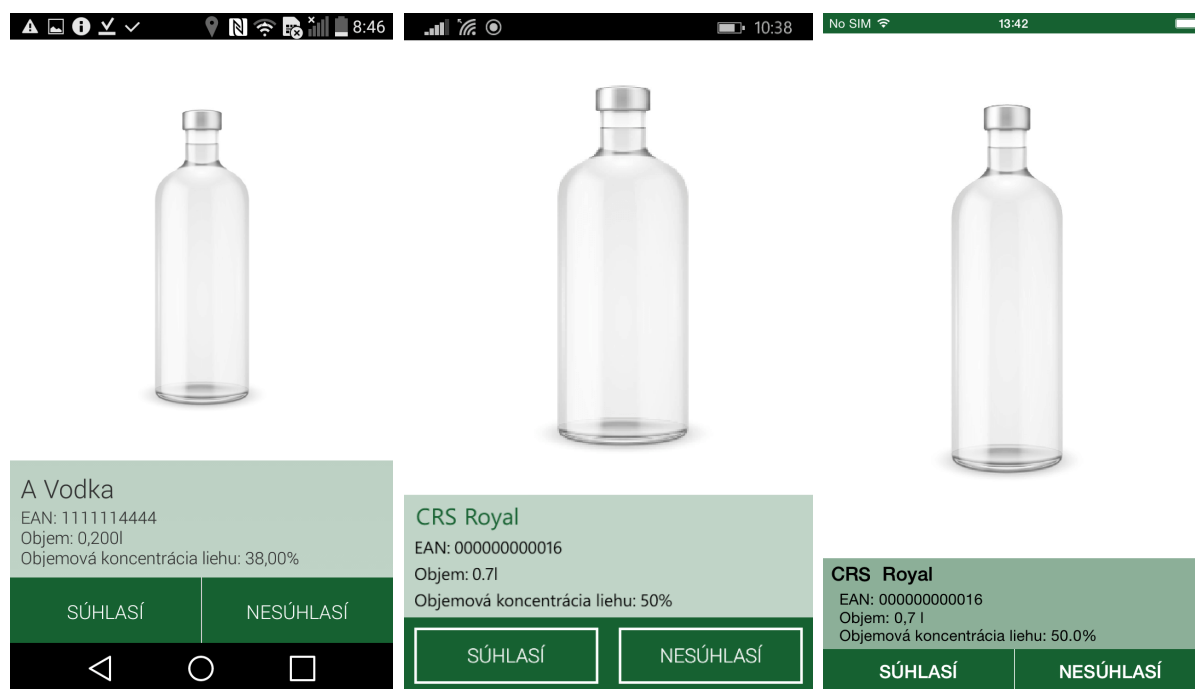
8:46

A Vodka
EAN: 1111114444
Objem: 0,200l
Objemová koncentrácia liehu: 38,00%

SÚHLASÍ | NESÚHLASÍ

10:38

CRS Royal
EAN: 000000000016
Objem: 0.7l
Objemová koncentrácia liehu: 50%

SÚHLASÍ | NESÚHLASÍ

No SIM 13:42

CRS Royal
EAN: 000000000016
Objem: 0,7 l
Objemová koncentrácia liehu: 50.0%

SÚHLASÍ | NESÚHLASÍ